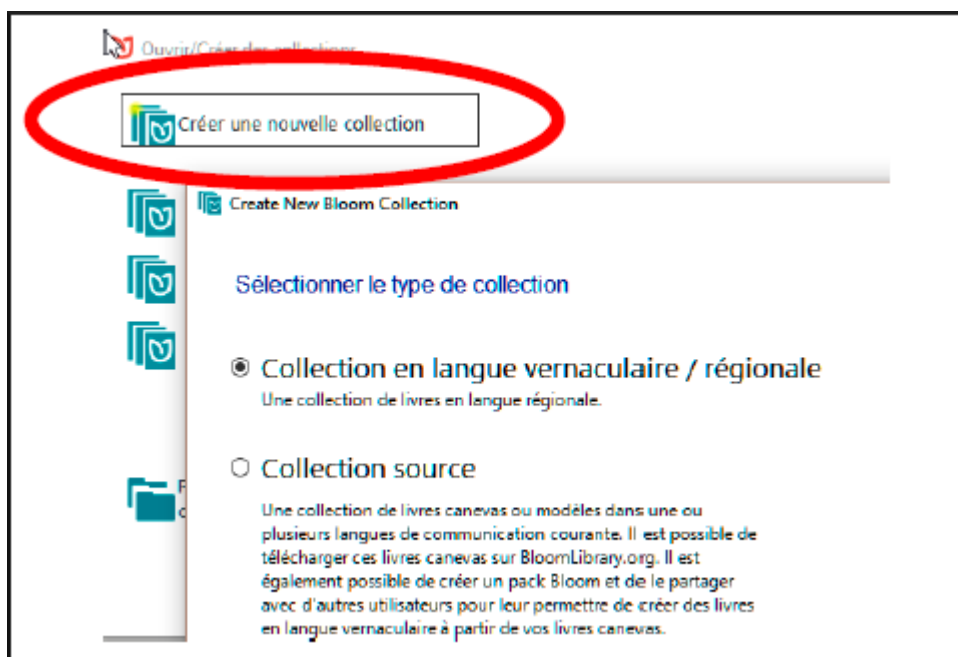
Ouvrir/Créer des collections

Créer une nouvelle collection

Create New Bloom Collection

Sélectionner le type de collection

Collection en langue vernaculaire / régionale

Une collection de livres en langue régionale.

Collection source

Une collection de livres canevas ou modèles dans une ou plusieurs langues de communication courante. Il est possible de télécharger ces livres canevas sur BloomLibrary.org. Il est également possible de créer un pack Bloom et de le partager avec d'autres utilisateurs pour leur permettre de créer des livres en langue vernaculaire à partir de vos livres canevas.